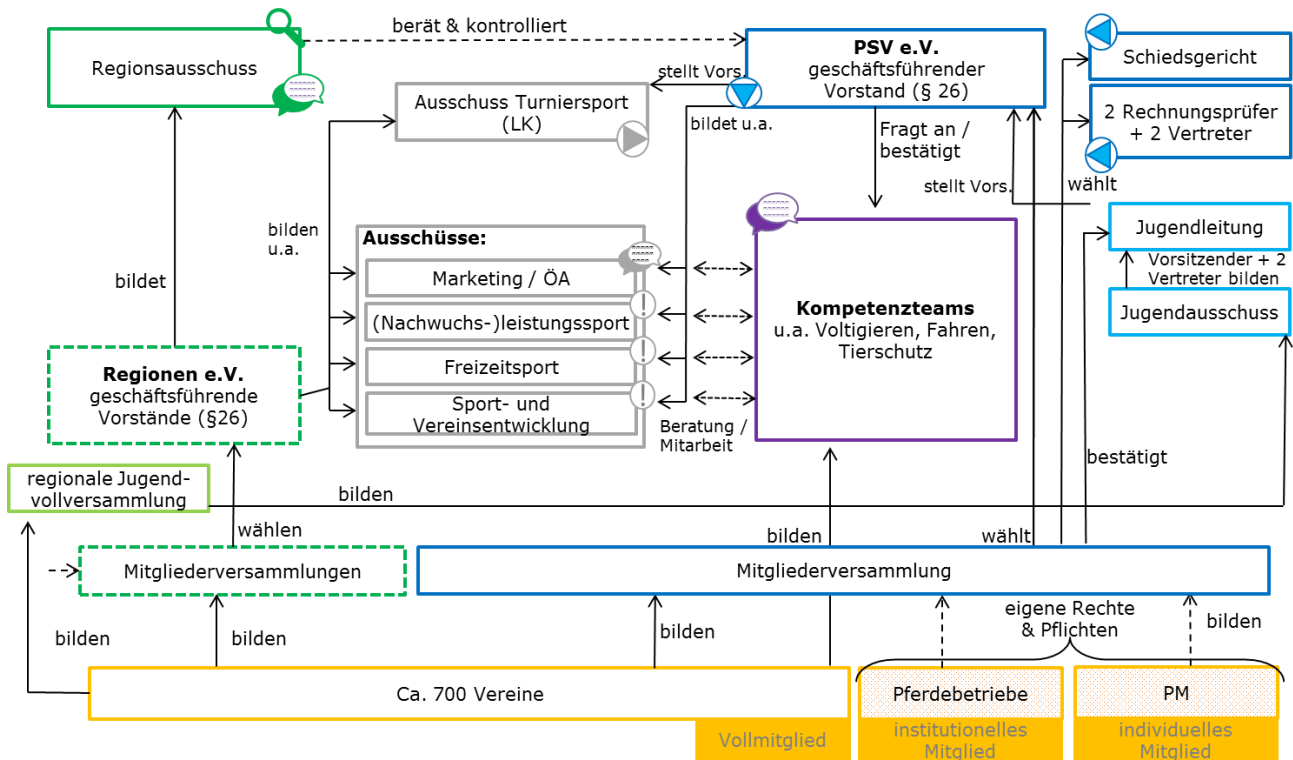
Regionsausschuss

berät & kontrolliert

PSV e.V.
geschäftsführender Vorstand (§ 26)

Schiedsgericht

2 Rechnungsprüfer + 2 Vertreter

stellt Vors.

Ausschuss Turniersport (LK)

bildet u.a.

Fragt an / bestätigt

stellt Vors.

wählt

Jugendleitung

Vorsitzender + 2 Vertreter bilden

Jugendausschuss

bilden u.a.

Ausschüsse:

Marketing / ÖA

(Nachwuchs-)leistungssport

Freizeitsport

Sport- und Vereinsentwicklung

Kompetenzteams
u.a. Voltigieren, Fahren, Tierschutz

bildet

Regionen e.V.
geschäftsführende Vorstände (§26)

Beratung / Mitarbeit

bestätigt

regionale Jugend-vollversammlung

bilden

wählen

bilden

wählt

Mitgliederversammlungen

Mitgliederversammlung

bilden

bilden

bilden

eigene Rechte & Pflichten

bilden

Ca. 700 Vereine

Pferdebetriebe

PM

Vollmitglied

institutionelles Mitglied

individuelles Mitglied